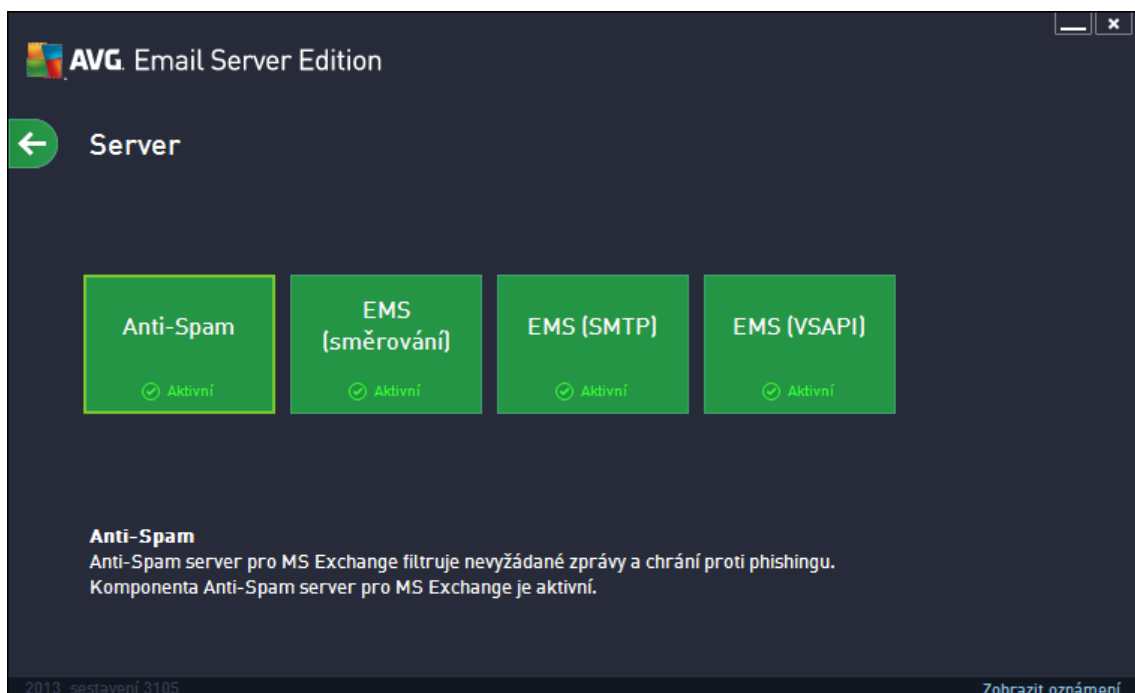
AVG. Email Server Edition

Server

Anti-Spam
Aktivní

EMS (směrování)
Aktivní

EMS (SMTP)
Aktivní

EMS (VSAPI)
Aktivní

Anti-Spam
Anti-Spam server pro MS Exchange filtruje nevyžádané zprávy a chrání proti phishingu. Komponenta Anti-Spam server pro MS Exchange je aktivní.

2013 sestavení 3105

Zobrazit oznámení